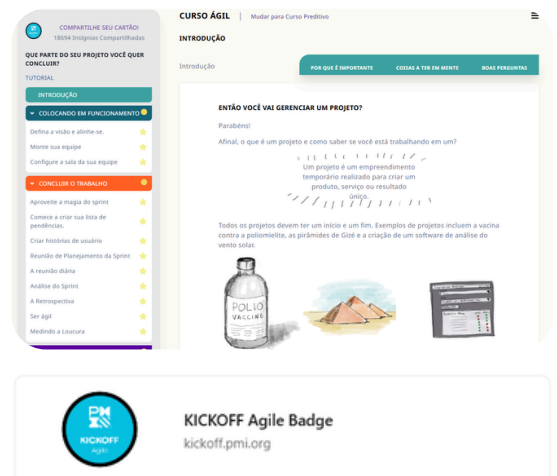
COMPARTILHE SEU CARTÃO!
18694 Insígnias Compartilhadas

QUE PARTE DO SEU PROJETO VOCÊ QUER CONCLUIR?

TUTORIAL

INTRODUÇÃO

COLOCANDO EM FUNCIONAMENTO

Defina a visão e alinhe-se.

Monte sua equipe

Configure a sala da sua equipe

CONCLUIR O TRABALHO

Aproveite a magia do sprint

Comece a criar sua lista de pendências.

Criar histórias de usuário

Reunião de Planejamento da Sprint

A reunião diária

Análise do Sprint

A Retrospectiva

Ser ágil

Medindo a Loucura

CURSO ÁGIL | Mudar para Curso Preditivo

INTRODUÇÃO

Introdução

POR QUE É IMPORTANTE

COISAS A TER EM MENTE

BOAS PERGUNTAS

ENTÃO VOCÊ VAI GERENCIAR UM PROJETO?

Parabéns!

Afinal, o que é um projeto e como saber se você está trabalhando em um?

Um projeto é um empreendimento temporário realizado para criar um produto, serviço ou resultado único.

Todos os projetos devem ter um início e um fim. Exemplos de projetos incluem a vacina contra a poliomielite, as pirâmides de Gizé e a criação de um software de análise do vento solar.

POLIO VACCINE

PMI KICKOFF Agile

KICKOFF Agile Badge
kickoff.pmi.org